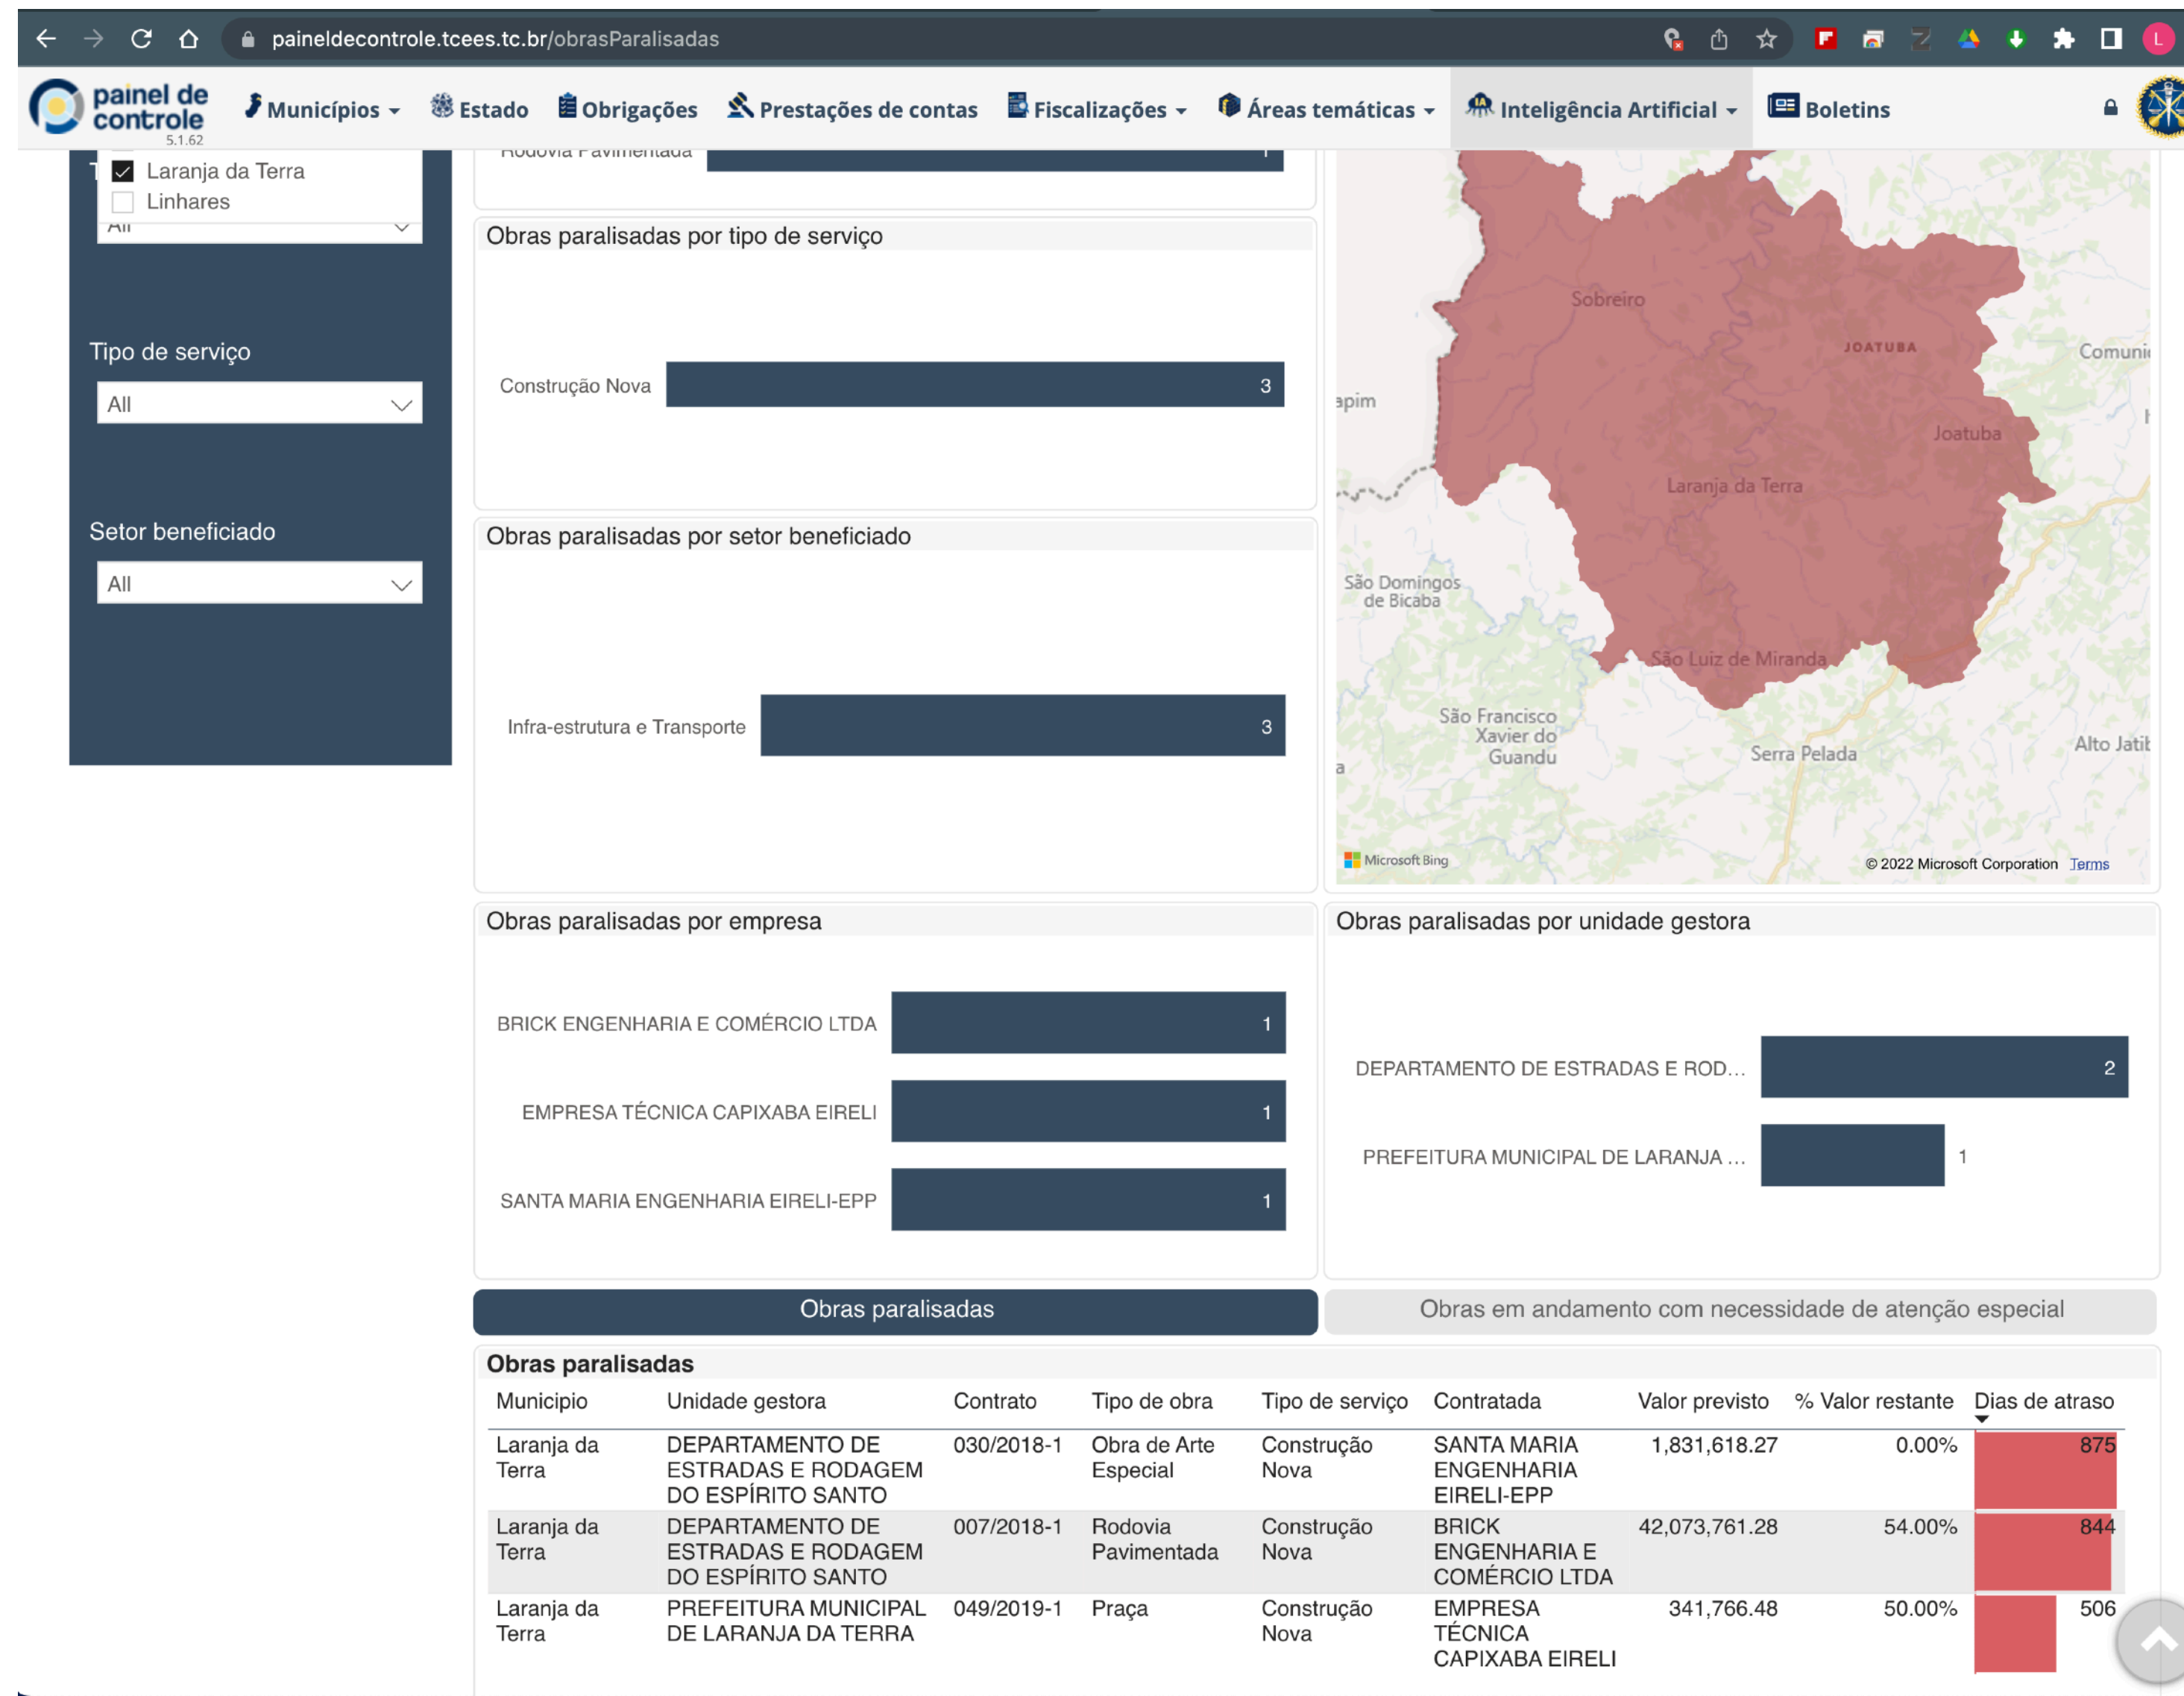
paineldecontrole.tcees.tc.br/obrasParalisadas

painel de controle 5.1.62

Municípios Estado Obrigações Prestações de contas Fiscalizações Áreas temáticas Inteligência Artificial Boletins

Laranja da Terra
Linhares
All

Tipo de serviço
All

Setor beneficiado
All

Rodovia Pavimentada 1

Obras paralisadas por tipo de serviço

Construção Nova 3

Obras paralisadas por setor beneficiado

Infra-estrutura e Transporte 3

Sobreiro
JOATUBA
Comuni
apim
Joatuba
Laranja da Terra
São Domingos de Bicaba
São Luiz de Miranda
São Francisco Xavier do Guandu
Serra Pelada
Alto Jatib
Microsoft Bing
© 2022 Microsoft Corporation Terms

Obras paralisadas por empresa

BRICK ENGENHARIA E COMÉRCIO LTDA 1
EMPRESA TÉCNICA CAPIXABA EIRELI 1
SANTA MARIA ENGENHARIA EIRELI-EPP 1

Obras paralisadas por unidade gestora

DEPARTAMENTO DE ESTRADAS E ROD... 2
PREFEITURA MUNICIPAL DE LARANJA ... 1

Obras paralisadas

Obras em andamento com necessidade de atenção especial

Obras paralisadas

| Municipio | Unidade gestora | Contrato | Tipo de obra | Tipo de serviço | Contratada | Valor previsto | % Valor restante | Dias de atraso |
|---|---|---|---|---|---|---|---|---|
| Laranja da Terra | DEPARTAMENTO DE ESTRADAS E RODAGEM DO ESPÍRITO SANTO | 030/2018-1 | Obra de Arte Especial | Construção Nova | SANTA MARIA ENGENHARIA EIRELI-EPP | 1,831,618.27 | 0.00% | 875 |
| Laranja da Terra | DEPARTAMENTO DE ESTRADAS E RODAGEM DO ESPÍRITO SANTO | 007/2018-1 | Rodovia Pavimentada | Construção Nova | BRICK ENGENHARIA E COMÉRCIO LTDA | 42,073,761.28 | 54.00% | 844 |
| Laranja da Terra | PREFEITURA MUNICIPAL DE LARANJA DA TERRA | 049/2019-1 | Praça | Construção Nova | EMPRESA TÉCNICA CAPIXABA EIRELI | 341,766.48 | 50.00% | 506 |